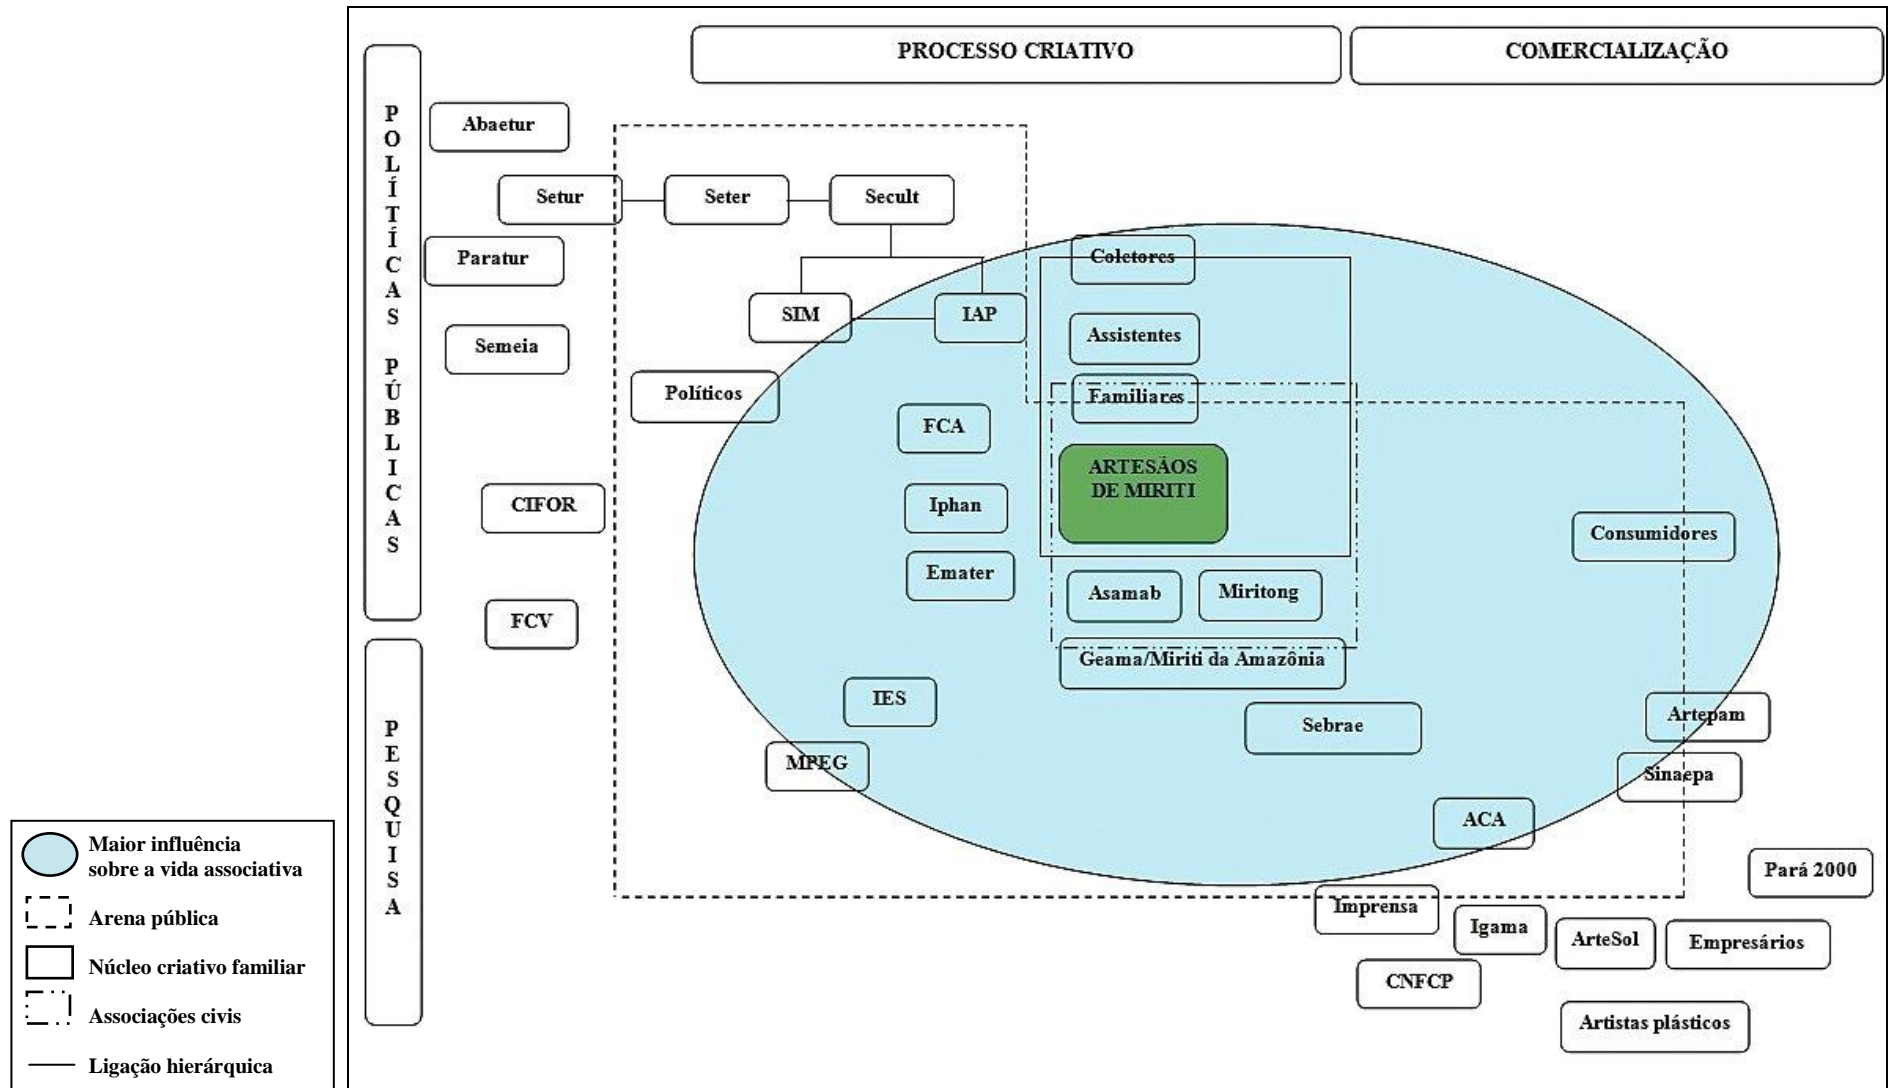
PROCESSO CRIATIVO

COMERCIALIZAÇÃO

POLÍTÍCAS PÚBLICAS

PESQUISA

Abaetur

Setur

Seter

Secult

Paratur

SIM

IAP

Semeia

Políticos

Coletores

Assistentes

Familiares

FCA

ARTESÃOS DE MIRITI

Iphan

CIFOR

Consumidores

Emater

Asamab

Miritong

FCV

Geama/Miriti da Amazônia

IES

Sebrae

Artepam

MPEG

Sinaepa

ACA

Pará 2000

Imprensa

Igama

ArteSol

Empresários

CNFCP

Artistas plásticos

Maior influência sobre a vida associativa

Arena pública

Núcleo criativo familiar

Associações civis

Ligação hierárquica